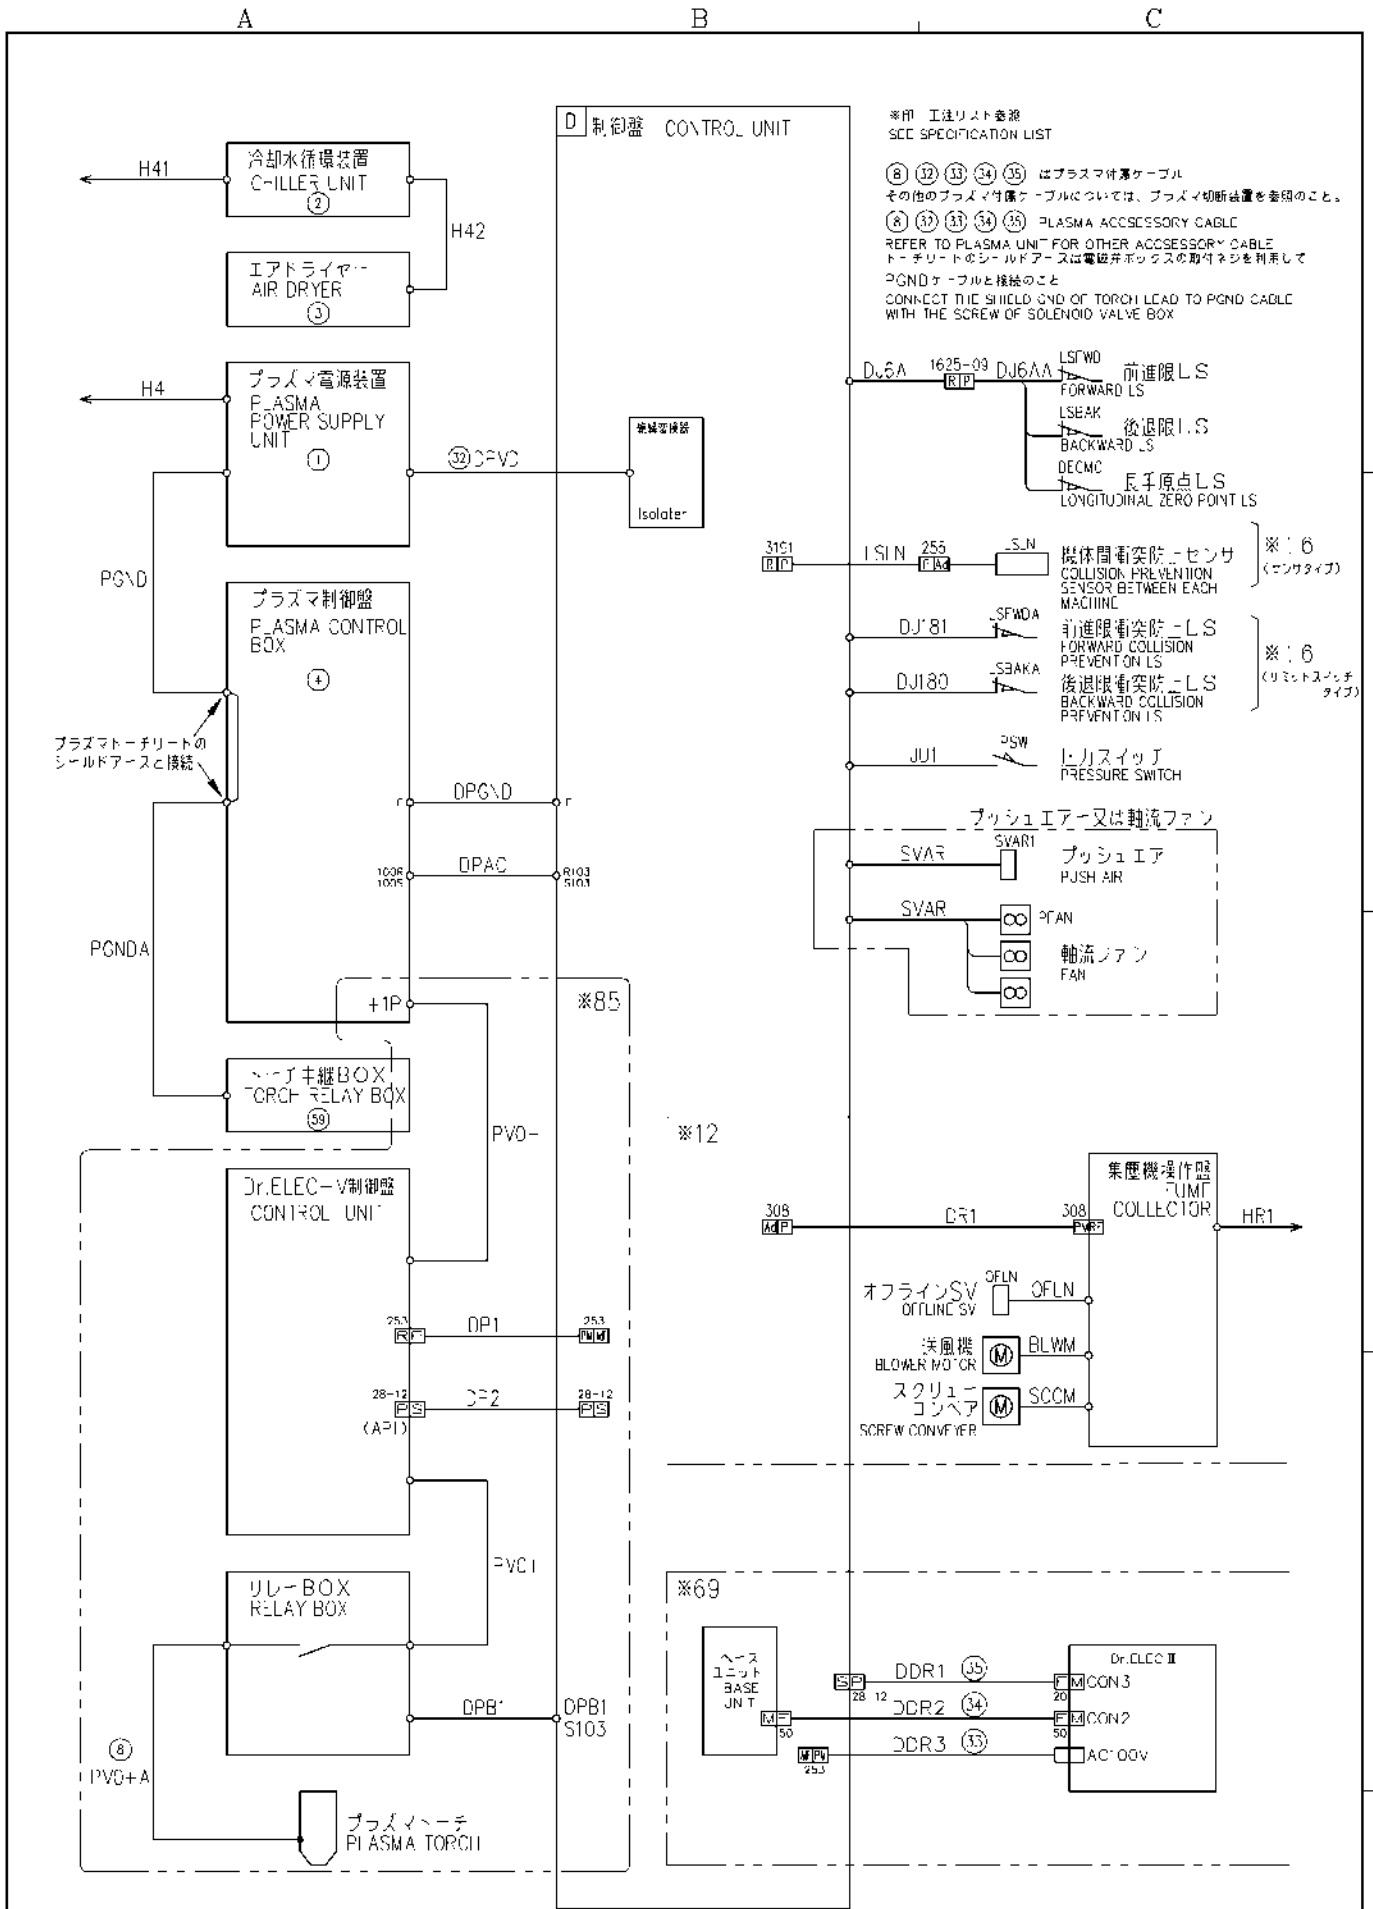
A B C

D 制御盤 CONTROL UNIT

※印 工注リスト参照
SEE SPECIFICATION LIST

⑧ ㉜ ㉝ ㉞ ㉟ はプラズマ付属ケーブル
その他のプラズマ付属ケーブルについては、プラズマ切断装置を参照のこと。
⑧ ㉜ ㉝ ㉞ ㉟ PLASMA ACCESSORY CABLE
REFER TO PLASMA UNIT FOR OTHER ACCESSORY CABLE
トーチリードのシールドアースは電磁弁ボックスの取付ネジを利用して
PGNDケーブルと接続のこと
CONNECT THE SHIELD END OF TORCH LEAD TO PGND CABLE WITH THE SCREW OF SOLENOID VALVE BOX

H41
冷却水循環装置
CHILLER UNIT
②

H42

エアドライヤー
AIR DRYER
③

H4
プラズマ電源装置
PLASMA POWER SUPPLY UNIT
①

㉜DPVD

絶縁変換器
Isolater

PGND

プラズマ制御盤
PLASMA CONTROL BOX
④

プラズマトーチリードのシールドアースと接続

DPGND

1006 1005 DPAC R103 S103

PGNDA

+1P

※85

トーチ継BOX
TORCH RELAY BOX
59

PVO-

※12

Dr.ELEC-V制御盤
CONTROL UNIT

253 RF DP1 253 PM

28-12 PS DP2 28-12 PS
(API)

PVO1

リレーBOX
RELAY BOX

DPB1 DPB1 S103

⑧
PVO+A

プラズマトーチ
PLASMA TORCH

DJ6A 1625-09 RP DJ6AA LSFWD 前進限LS FORWARD LS
LSBAK 後退限LS BACKWARD LS
DECMC 長手原点LS LONGITUDINAL ZERO POINT LS

3191 RP LSIN 255 FA LSIN 機体間衝突防止センサ COLLISION PREVENTION SENSOR BETWEEN EACH MACHINE ※16 (センサタイプ)

DJ181 LSFWDA 前進限衝突防止LS FORWARD COLLISION PREVENTION LS
DJ180 LSBAKA 後退限衝突防止LS BACKWARD COLLISION PREVENTION LS
※16 (リミットスイッチタイプ)

JU1 PSW 圧力スイッチ PRESSURE SWITCH

プッシュエアー又は軸流ファン
SVAR SVAR1 プッシュエア PUSH AIR
SVAR PFAN 軸流ファン FAN

308 AP DR1 308 PWR 集塵機操作盤 FUME COLLECTOR HR1

オフラインSV OFFLINE SV OFLN OFLN
送風機 BLOWER MOTOR BLWM
スクリューコンベア SCREW CONVEYER SCCM

※69
ベースユニット BASE UNIT
SP 28 12 DDR1 ㉟ FM CON3 20
MF 50 DDR2 ㉞ FM CON2 50
MPW 253 DDR3 ㉝ AC100V
Dr.ELEC II